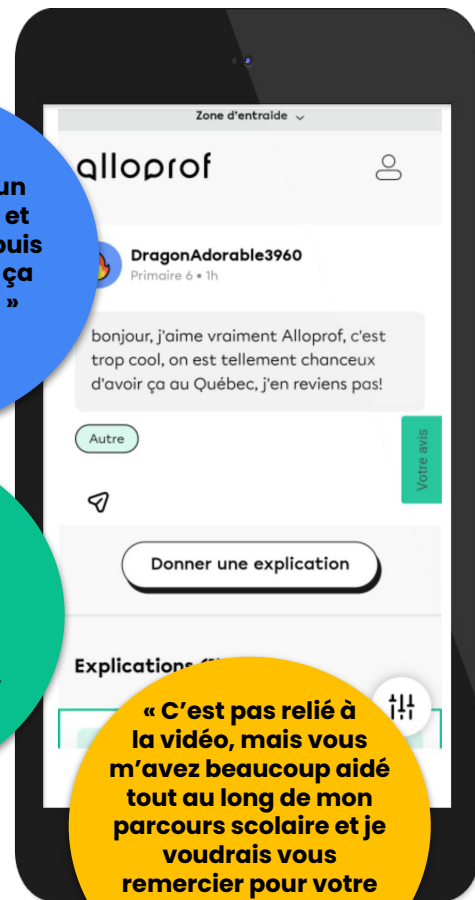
un
et
puis
ça
»

Zone d'entraide

alloprof

DragonAdorable3960
Primaire 6 • 1h

bonjour, j'aime vraiment Alloprof, c'est trop cool, on est tellement chanceux d'avoir ça au Québec, j'en reviens pas!

Autre

Votre avis

Donner une explication

Explications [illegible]

« C'est pas relié à la vidéo, mais vous m'avez beaucoup aidé tout au long de mon parcours scolaire et je voudrais vous remercier pour votre